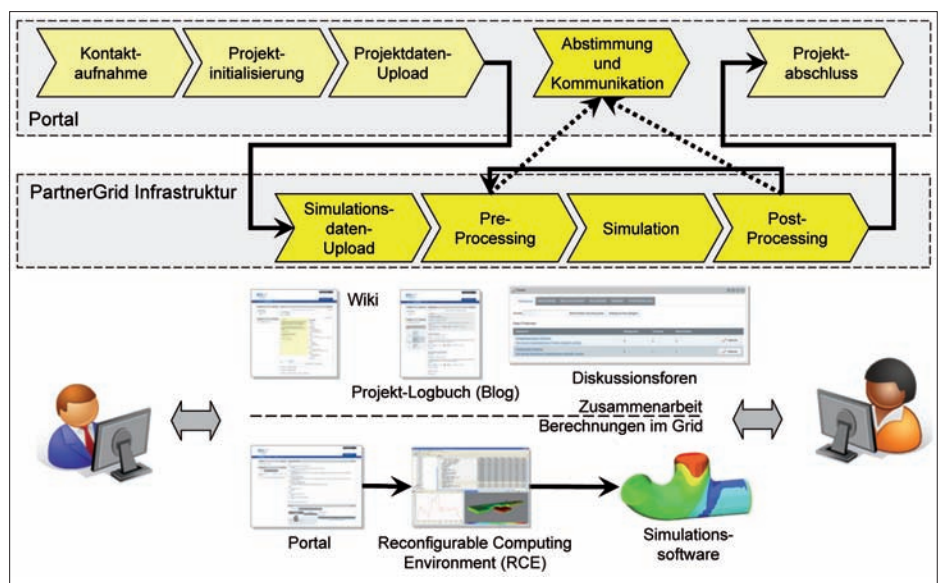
Kontaktaufnahme

Projektinitialisierung

Projektdaten-Upload

Abstimmung und Kommunikation

Projektabschluss

Portal

PartnerGrid Infrastruktur

Simulationsdaten-Upload

Pre-Processing

Simulation

Post-Processing

Wiki

Projekt-Logbuch (Blog)

Diskussionsforen

Zusammenarbeit

Berechnungen im Grid

Portal

Reconfigurable Computing Environment (RCE)

Simulationssoftware